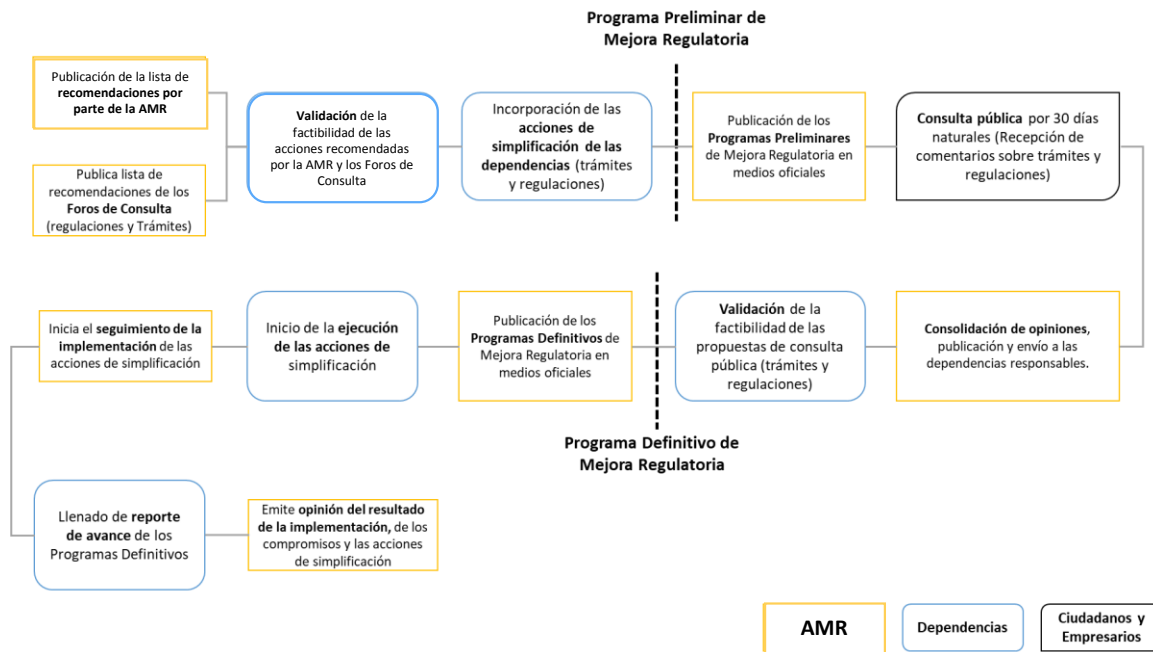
Programa Preliminar de Mejora Regulatoria

Publicación de la lista de recomendaciones por parte de la AMR

Publica lista de recomendaciones de los Foros de Consulta (regulaciones y Trámites)

Validación de la factibilidad de las acciones recomendadas por la AMR y los Foros de Consulta

Incorporación de las acciones de simplificación de las dependencias (trámites y regulaciones)

Publicación de los Programas Preliminares de Mejora Regulatoria en medios oficiales

Consulta pública por 30 días naturales (Recepción de comentarios sobre trámites y regulaciones)

Inicia el seguimiento de la implementación de las acciones de simplificación

Inicio de la ejecución de las acciones de simplificación

Publicación de los Programas Definitivos de Mejora Regulatoria en medios oficiales

Validación de la factibilidad de las propuestas de consulta pública (trámites y regulaciones)

Consolidación de opiniones, publicación y envío a las dependencias responsables.

Programa Definitivo de Mejora Regulatoria

Llenado de reporte de avance de los Programas Definitivos

Emite opinión del resultado de la implementación, de los compromisos y las acciones de simplificación

AMR

Dependencias

Ciudadanos y Empresarios